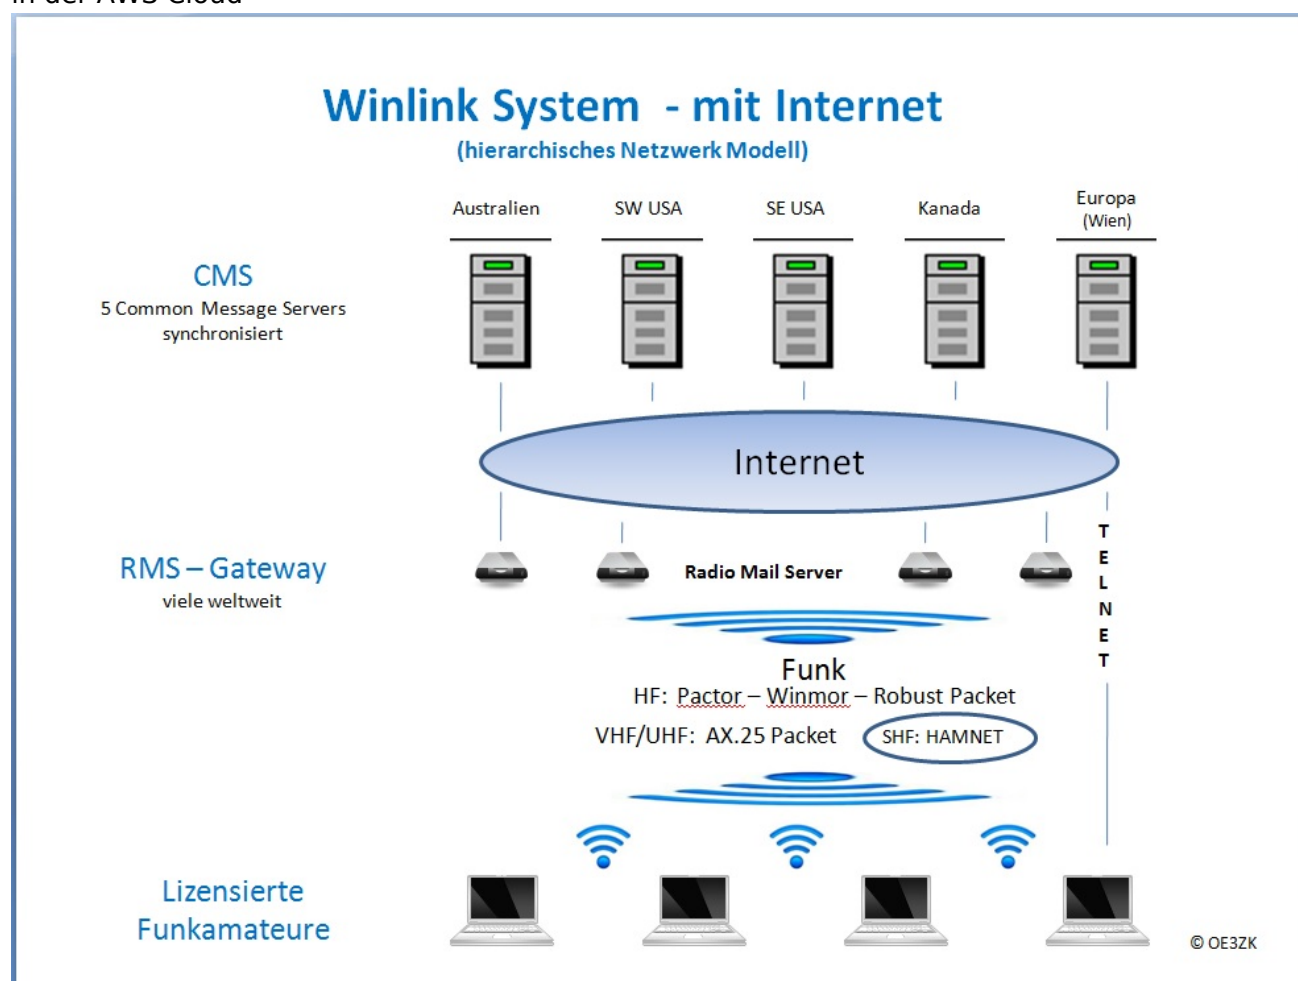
in der AWS Cloud

Winlink System - mit Internet
(hierarchisches Netzwerk Modell)

Australien
SW USA
SE USA
Kanada
Europa (Wien)

CMS
5 Common Message Servers synchronisiert

Internet

TELNET

RMS – Gateway
viele weltweit

Radio Mail Server

Funk
HF: Pactor – Winmor – Robust Packet
VHF/UHF: AX.25 Packet
SHF: HAMNET

Lizensierte Funkamateure

© OE3ZK